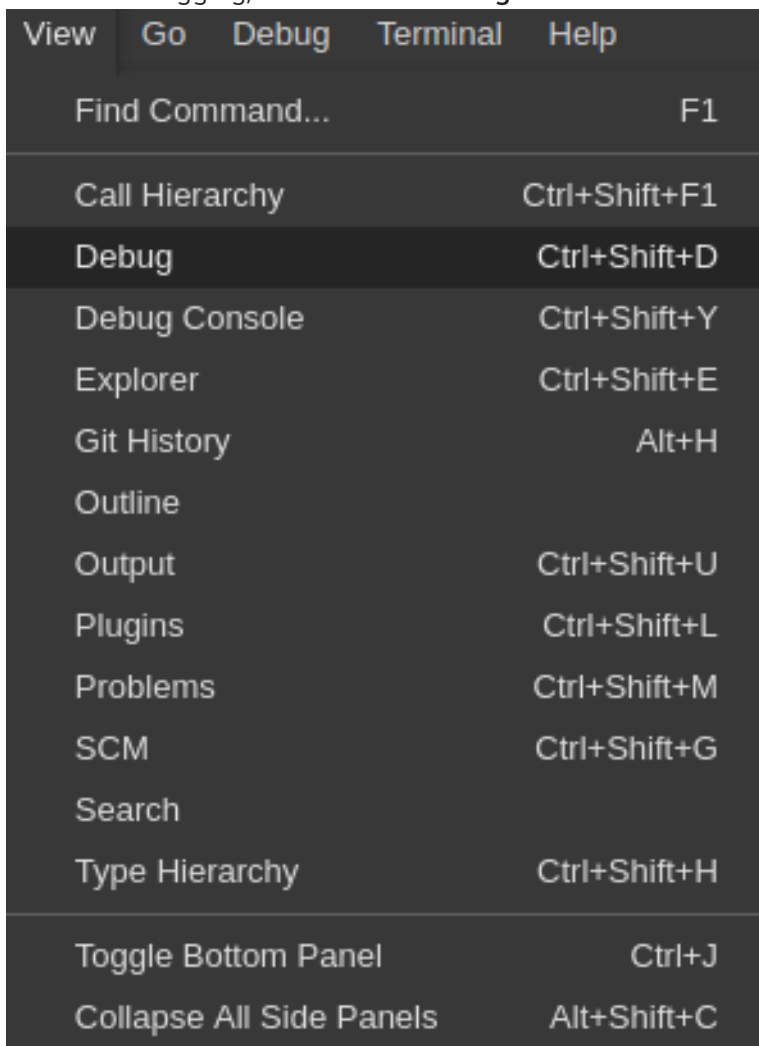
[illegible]

View Go Debug Terminal Help

Find Command... F1

Call Hierarchy Ctrl+Shift+F1
Debug Ctrl+Shift+D
Debug Console Ctrl+Shift+Y
Explorer Ctrl+Shift+E
Git History Alt+H
Outline
Output Ctrl+Shift+U
Plugins Ctrl+Shift+L
Problems Ctrl+Shift+M
SCM Ctrl+Shift+G
Search
Type Hierarchy Ctrl+Shift+H

Toggle Bottom Panel Ctrl+J
Collapse All Side Panels Alt+Shift+C